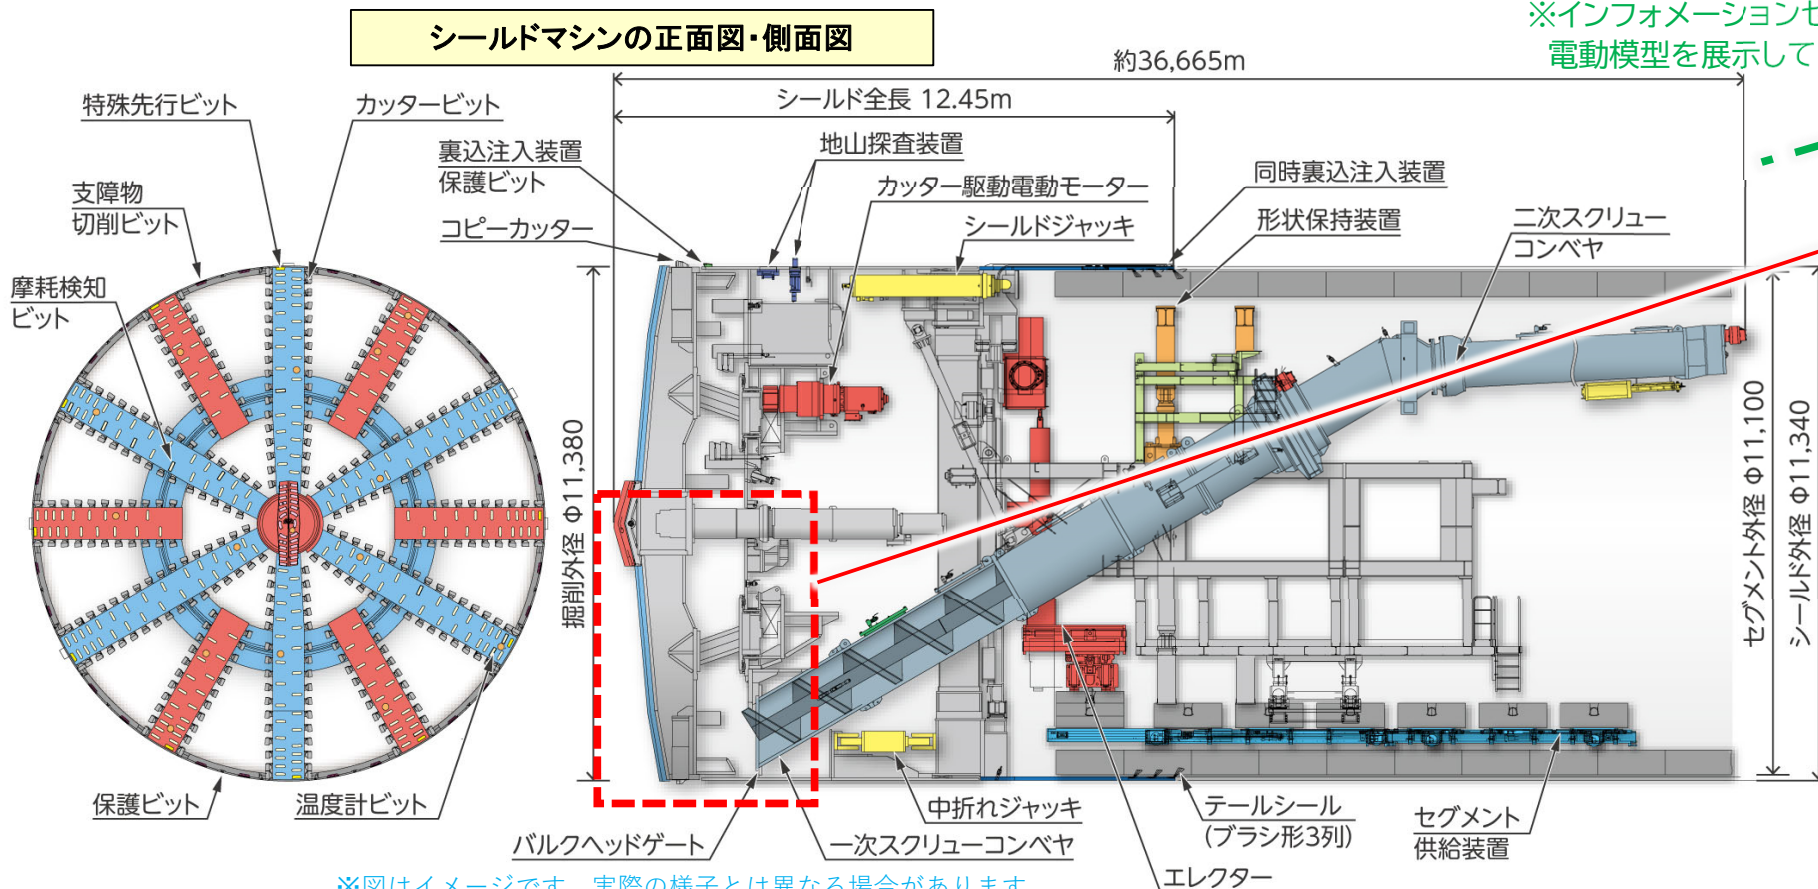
シールドマシンの正面図・側面図

※インフォメーションセ
電動模型を展示して

約36,665m

シールド全長 12.45m

特殊先行ビット

カッタービット

支障物
切削ビット

摩耗検知
ビット

裏込注入装置
保護ビット

コピーカッター

地山探査装置

カッター駆動電動モーター

シールドジャッキ

同時裏込注入装置

形状保持装置

二次スクリュー
コンベヤ

掘削外径 Φ11,380

セグメント外径 Φ11,100

シールド外径 Φ11,340

保護ビット

温度計ビット

バルクヘッドゲート

中折れジャッキ

一次スクリューコンベヤ

テールシール
(ブラシ形3列)

セグメント
供給装置

エレクター

※図はイメージです。実際の様子とは異なる場合があります